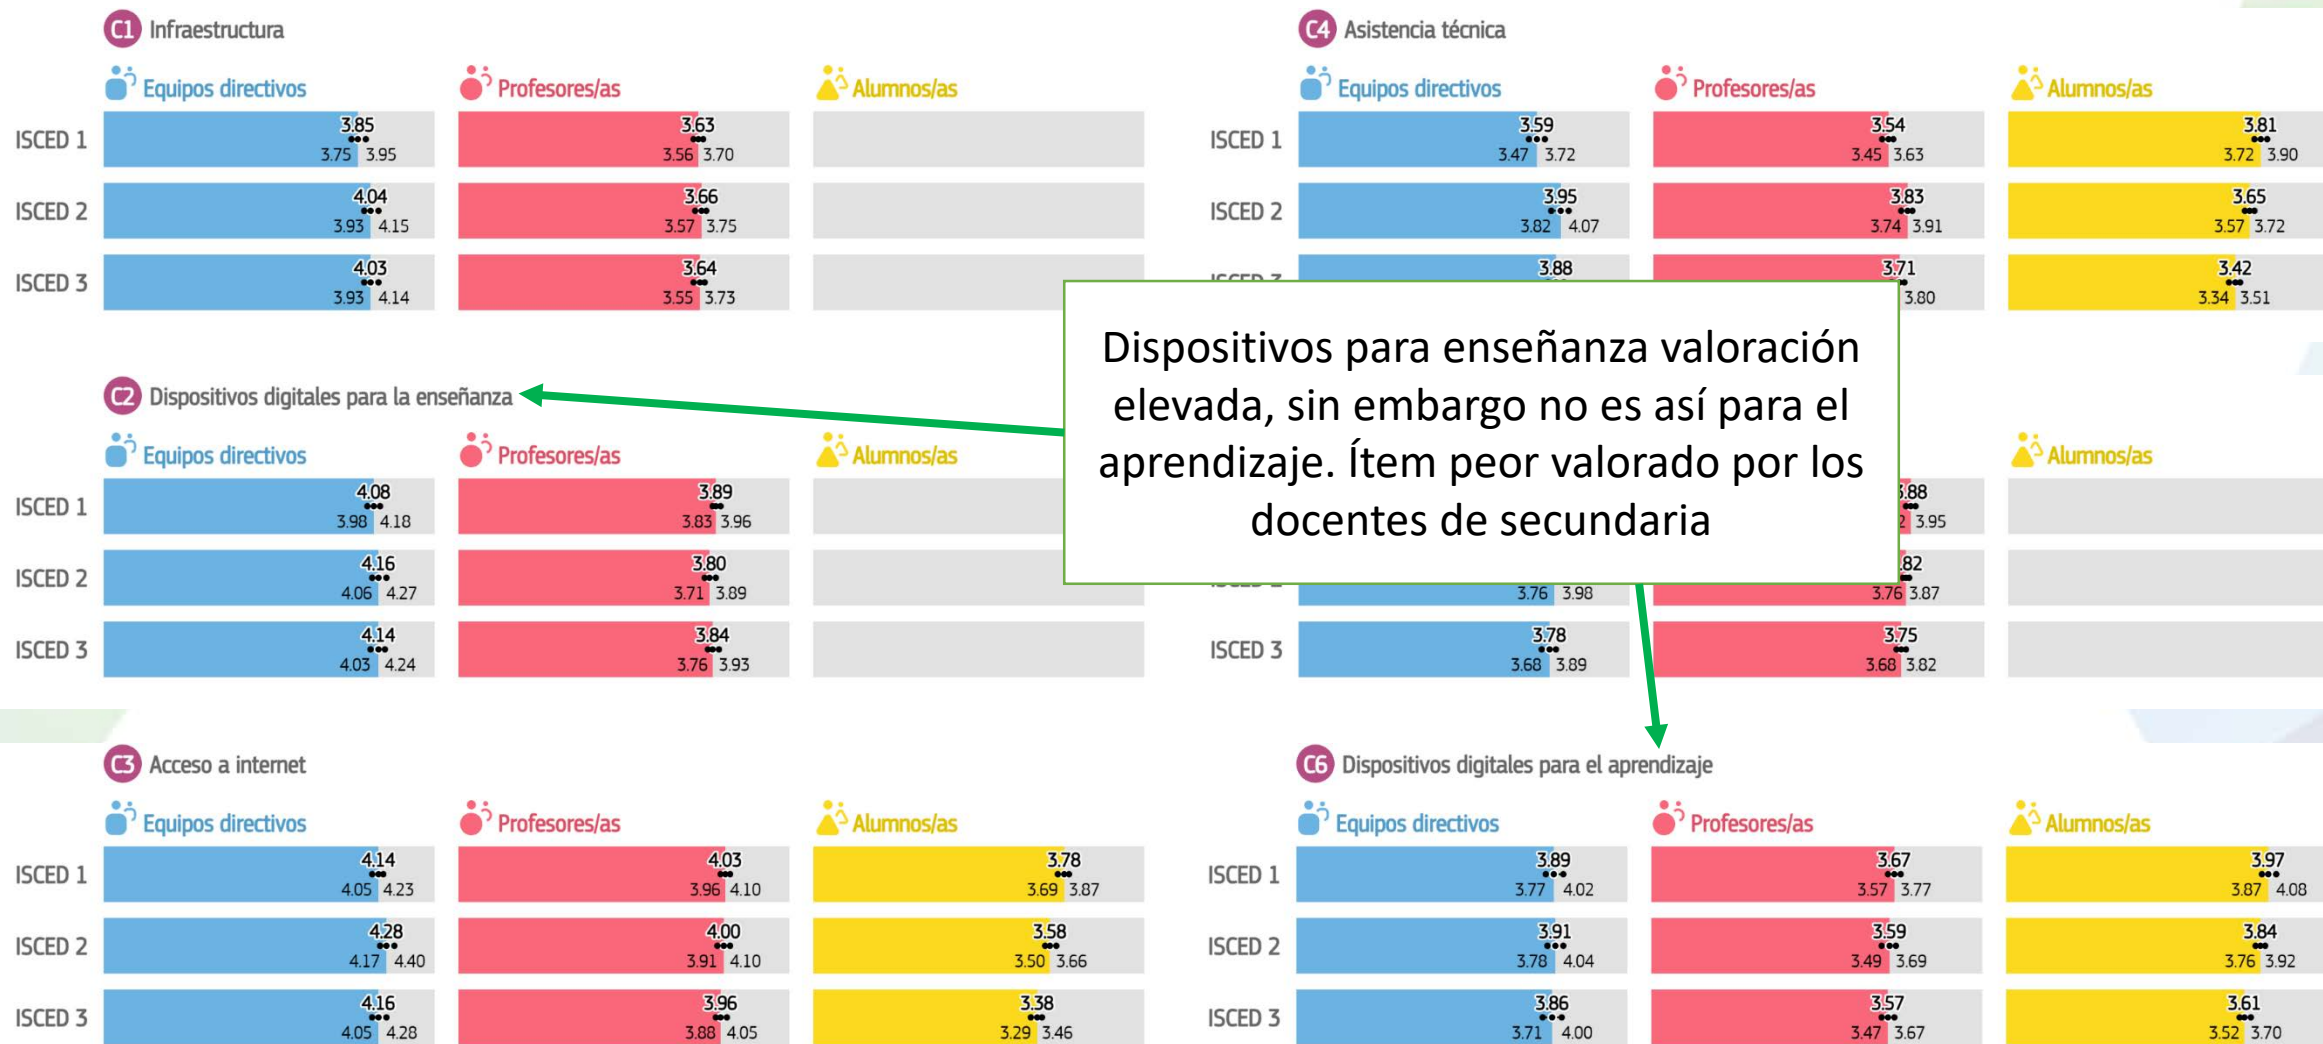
C1 Infraestructura

Equipos directivos | Profesores/as | Alumnos/as

| | Equipos directivos | Profesores/as | Alumnos/as |
|---|---|---|---|
| ISCED 1 | 3.85 (3.75 3.95) | 3.63 (3.56 3.70) | |
| ISCED 2 | 4.04 (3.93 4.15) | 3.66 (3.57 3.75) | |
| ISCED 3 | 4.03 (3.93 4.14) | 3.64 (3.55 3.73) | |

C4 Asistencia técnica

| | Equipos directivos | Profesores/as | Alumnos/as |
|---|---|---|---|
| ISCED 1 | 3.59 (3.47 3.72) | 3.54 (3.45 3.63) | 3.81 (3.72 3.90) |
| ISCED 2 | 3.95 (3.82 4.07) | 3.83 (3.74 3.91) | 3.65 (3.57 3.72) |
| ISCED 3 | 3.88 | 3.71 ([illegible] 3.80) | 3.42 (3.34 3.51) |

C2 Dispositivos digitales para la enseñanza

| | Equipos directivos | Profesores/as | Alumnos/as |
|---|---|---|---|
| ISCED 1 | 4.08 (3.98 4.18) | 3.89 (3.83 3.96) | |
| ISCED 2 | 4.16 (4.06 4.27) | 3.80 (3.71 3.89) | |
| ISCED 3 | 4.14 (4.03 4.24) | 3.84 (3.76 3.93) | |

Dispositivos para enseñanza valoración elevada, sin embargo no es así para el aprendizaje. Ítem peor valorado por los docentes de secundaria

| | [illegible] | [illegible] | Alumnos/as |
|---|---|---|---|
| ISCED 1 | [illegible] | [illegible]88 ([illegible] 3.95) | |
| ISCED 2 | 3.76 3.98 | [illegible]82 (3.76 3.87) | |
| ISCED 3 | 3.78 (3.68 3.89) | 3.75 (3.68 3.82) | |

C3 Acceso a internet

| | Equipos directivos | Profesores/as | Alumnos/as |
|---|---|---|---|
| ISCED 1 | 4.14 (4.05 4.23) | 4.03 (3.96 4.10) | 3.78 (3.69 3.87) |
| ISCED 2 | 4.28 (4.17 4.40) | 4.00 (3.91 4.10) | 3.58 (3.50 3.66) |
| ISCED 3 | 4.16 (4.05 4.28) | 3.96 (3.88 4.05) | 3.38 (3.29 3.46) |

C6 Dispositivos digitales para el aprendizaje

| | Equipos directivos | Profesores/as | Alumnos/as |
|---|---|---|---|
| ISCED 1 | 3.89 (3.77 4.02) | 3.67 (3.57 3.77) | 3.97 (3.87 4.08) |
| ISCED 2 | 3.91 (3.78 4.04) | 3.59 (3.49 3.69) | 3.84 (3.76 3.92) |
| ISCED 3 | 3.86 (3.71 4.00) | 3.57 (3.47 3.67) | 3.61 (3.52 3.70) |